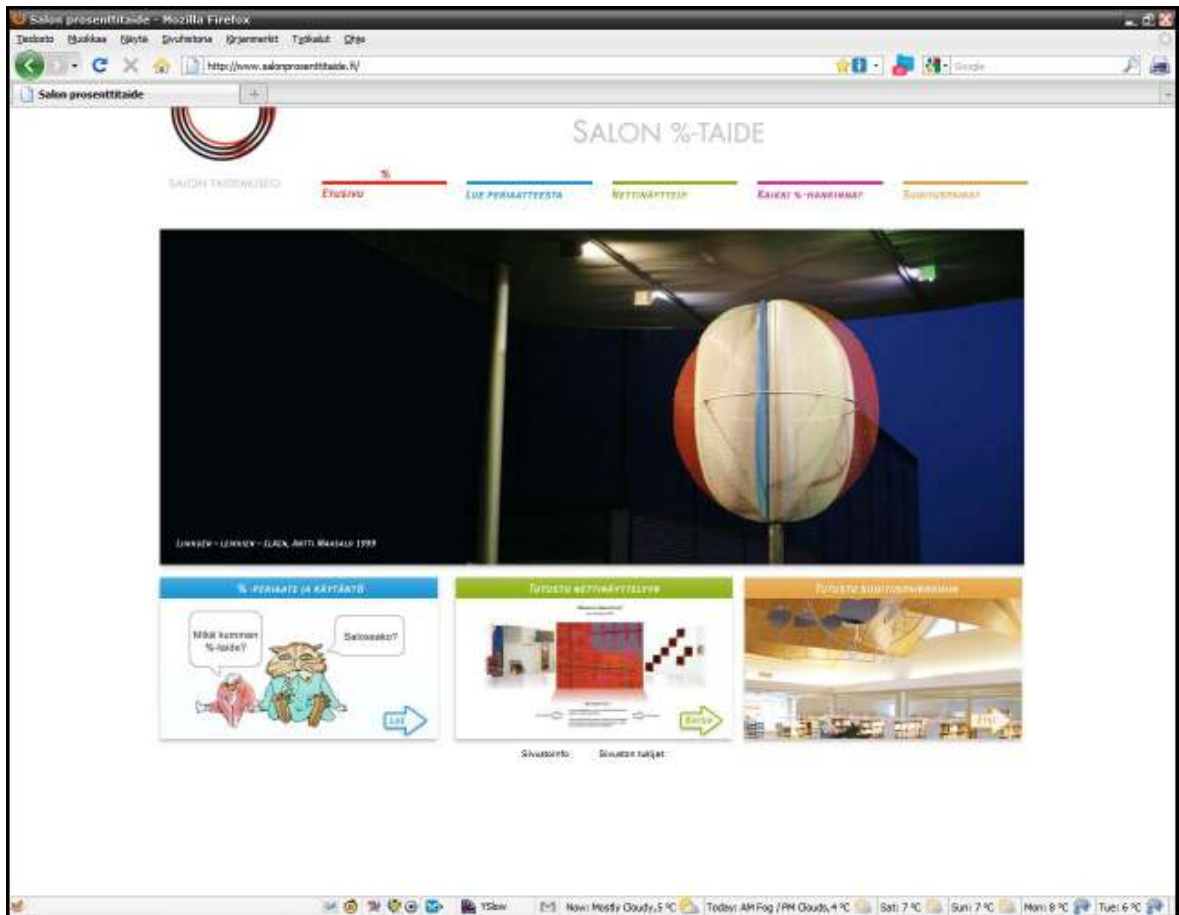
Salon prosenttitaide - Mozilla Firefox

Tiedosto Muokkaa Näytä Sivuhistoria Kirjanmerkit Työkalut Ohje

http://www.salonprosenttitaide.fi/

Google

Salon prosenttitaide

SALON %-TAIDE

SALON TAIDEMUSEO

%
ETUSIVU

LUE PERIAATTEESTA

NETTINÄYTTELY

KAIKKI %-HANKINNAT

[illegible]

Linnuen – lennuen – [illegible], Antti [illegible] 1999

%-PERIAATE JA KÄYTÄNTÖ

Mikä kumman %-taide?

Salossako?

Lue

TUTUSTU NETTINÄYTTELYYN

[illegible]

TUTUSTU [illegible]

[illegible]

Sivustoinfo

Sivuston tekijät

YSlow

Now: Mostly Cloudy, 5 °C

Today: AM Fog / PM Clouds, 4 °C

Sat: 7 °C

Sun: 7 °C

Mon: 8 °C

Tue: 6 °C